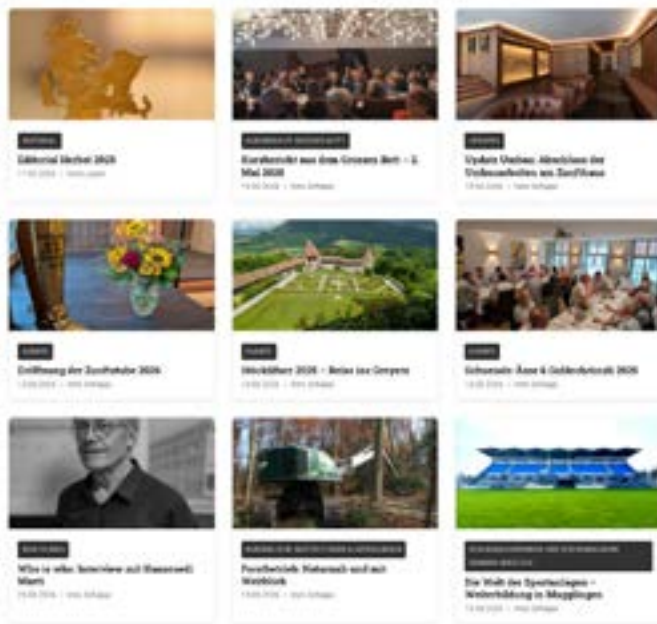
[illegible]

Editorial Herbst 2026

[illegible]

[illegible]

Kurzbericht aus dem Grossen Bott – 2. Mai 2026

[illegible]

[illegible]

Update Umbau: Abschluss der Vorbereitungen im Zunfthaus

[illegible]

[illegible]

Eröffnung der Zunftstube 2026

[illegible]

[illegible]

Höcklifahrt 2026 – Reise ins Greyerz

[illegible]

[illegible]

Gehrenabe: Ämter & Geldordnung 2026

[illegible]

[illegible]

Wie is sibe: Interview mit Hansruedi Marti

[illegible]

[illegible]

Forstbetrieb: Naturnah und mit Weitblick

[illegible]

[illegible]

Die Welt der Sportanlagen – Weiterbildung in Magglingen

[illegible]